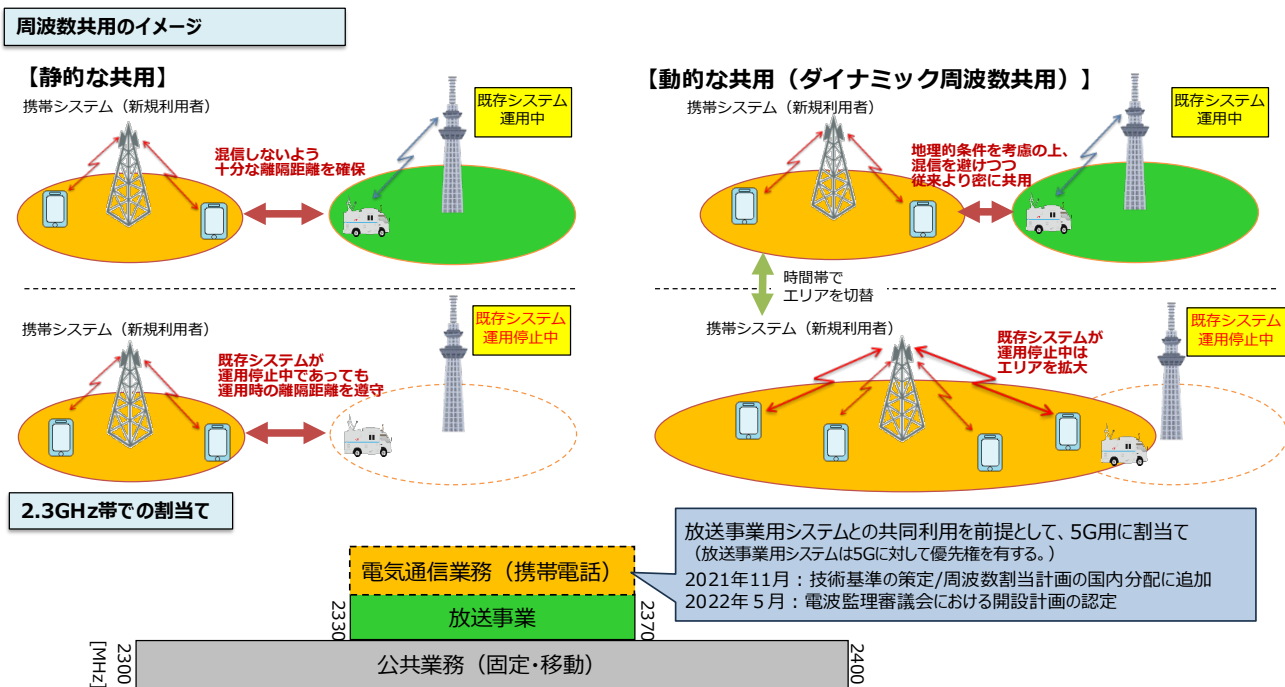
周波数共用のイメージ

【静的な共用】

携帯システム（新規利用者）

既存システム運用中

混信しないよう十分な離隔距離を確保

携帯システム（新規利用者）

既存システム運用停止中

既存システムが運用停止中であっても運用時の離隔距離を遵守

【動的な共用（ダイナミック周波数共用）】

携帯システム（新規利用者）

既存システム運用中

地理的条件を考慮の上、混信を避けつつ従来より密に共用

時間帯でエリアを切替

携帯システム（新規利用者）

既存システム運用停止中

既存システムが運用停止中はエリアを拡大

2.3GHz帯での割当て

放送事業用システムとの共同利用を前提として、5G用に割当て
（放送事業用システムは5Gに対して優先権を有する。）
2021年11月：技術基準の策定/周波数割当計画の国内分配に追加
2022年５月：電波監理審議会における開設計画の認定

電気通信業務（携帯電話）

2330 放送事業 2370

[MHz] 2300 公共業務（固定・移動） 2400